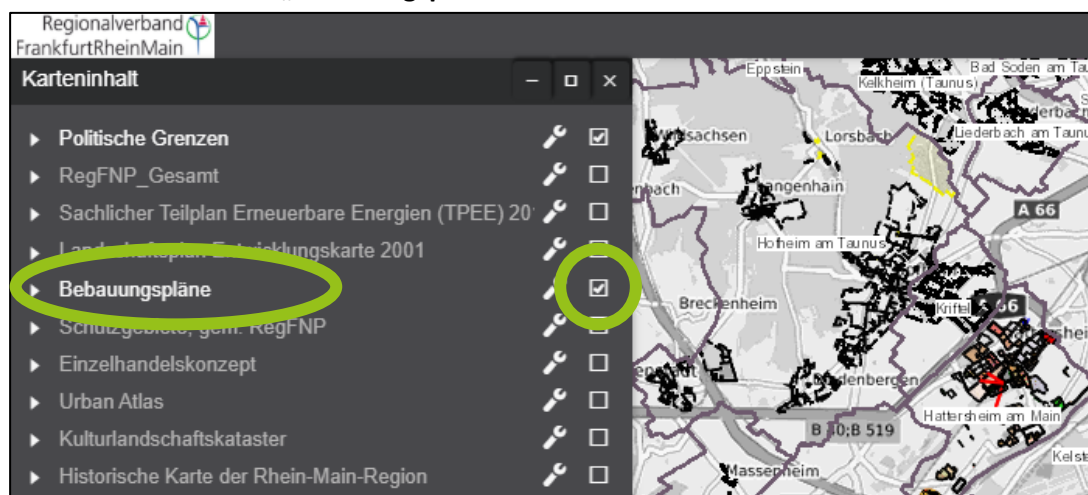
Regionalverband
FrankfurtRheinMain

Karteninhalt

Politische Grenzen
RegFNP_Gesamt
Sachlicher Teilplan Erneuerbare Energien (TPEE) 20
Landschaftsplan Entwicklungskarte 2001
Bebauungspläne
Schutzgebiete, gem. RegFNP
Einzelhandelskonzept
Urban Atlas
Kulturlandschaftskataster
Historische Karte der Rhein-Main-Region

Eppstein
Kelkheim (Taunus)
Bad Soden am Tau
Lorsbach
Liederbach am Taunu
Langenhain
A 66
Hofheim am Taunus
Breckenheim
Kriftel
Hattersheim am Main
B 40;B 519
Massenheim
Kelst